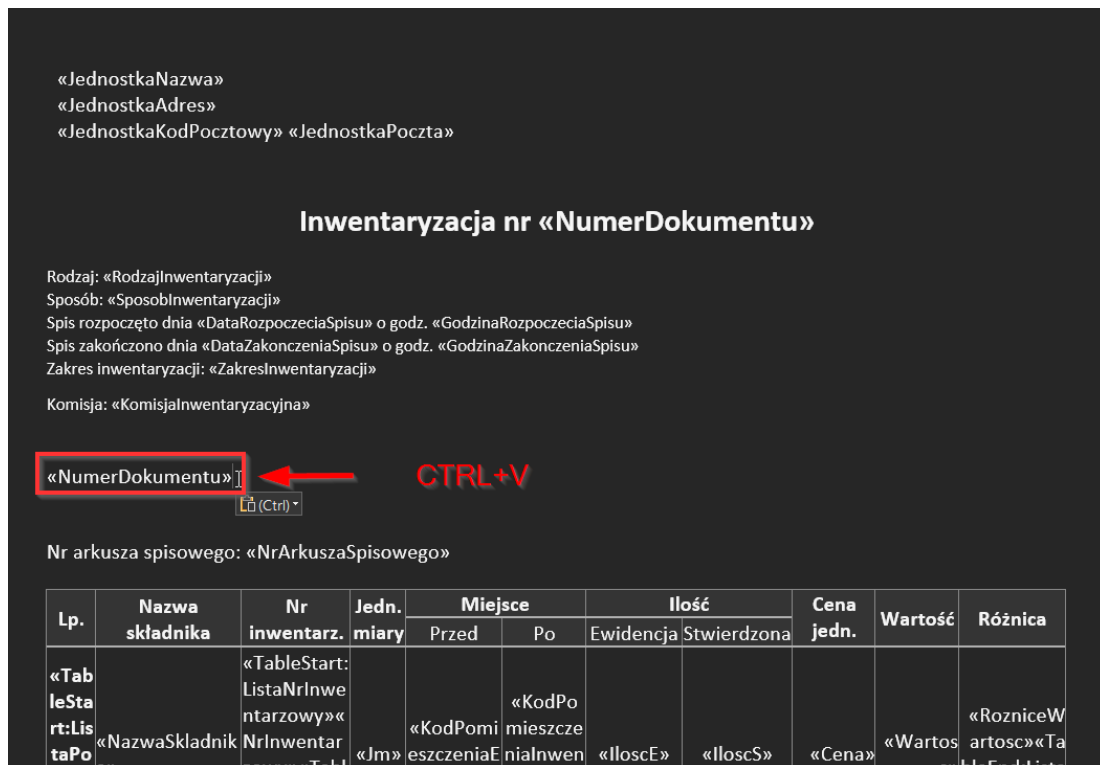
«JednostkaNazwa»
«JednostkaAdres»
«JednostkaKodPocztowy» «JednostkaPoczta»

Inwentaryzacja nr «NumerDokumentu»

Rodzaj: «RodzajInwentaryzacji»
Sposób: «SposobInwentaryzacji»
Spis rozpoczęto dnia «DataRozpoczeciaSpisu» o godz. «GodzinaRozpoczeciaSpisu»
Spis zakończono dnia «DataZakonczeniaSpisu» o godz. «GodzinaZakonczeniaSpisu»
Zakres inwentaryzacji: «ZakresInwentaryzacji»

Komisja: «KomisjaInwentaryzacyjna»

«NumerDokumentu»

CTRL+V

(Ctrl)

Nr arkusza spisowego: «NrArkuszaSpisowego»

| Lp. | Nazwa składnika | Nr inwentarz. | Jedn. miary | Miejsce Przed | Miejsce Po | Ilość Ewidencja | Ilość Stwierdzona | Cena jedn. | Wartość | Różnica |
|---|---|---|---|---|---|---|---|---|---|---|
| «TableStart:ListaPo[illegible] | «NazwaSkladnik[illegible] | «TableStart:ListaNrInwentarzowy»«NrInwentar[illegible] | «Jm» | «KodPomieszczeniaE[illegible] | «KodPomieszczeniaInwen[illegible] | «IloscE» | «IloscS» | «Cena» | «Wartos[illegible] | «RozniceWartosc»«Ta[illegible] |